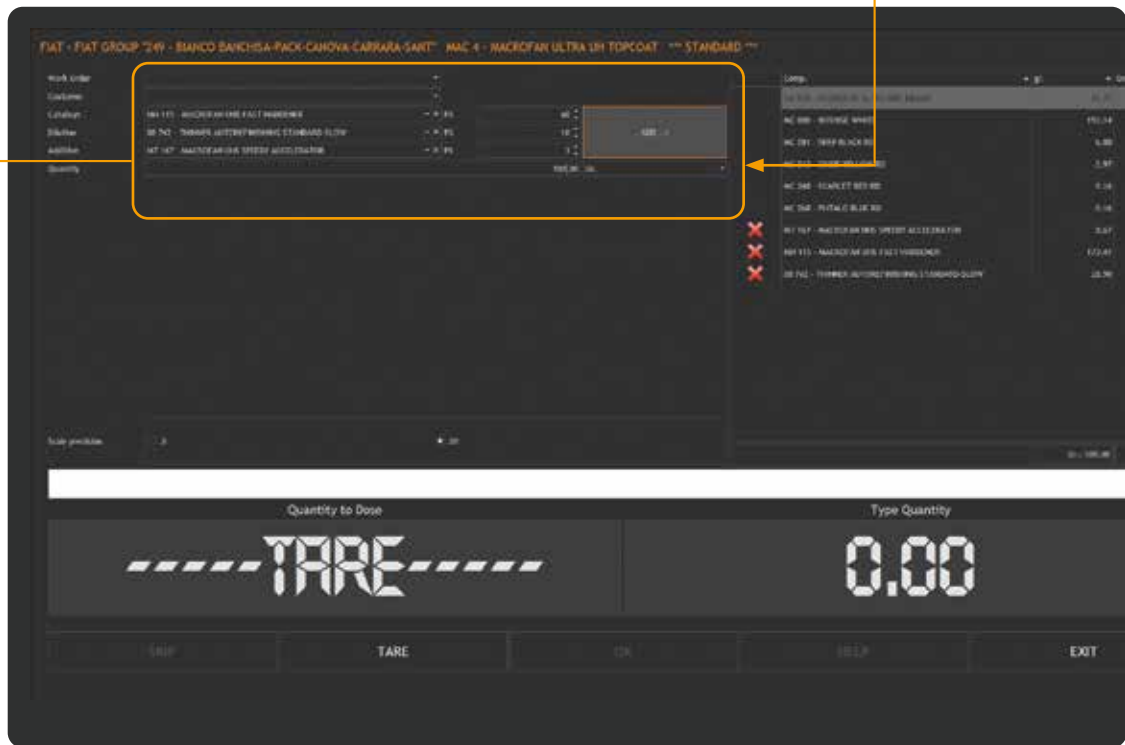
FIAT - FIAT GROUP "249 - BIANCO BANCHISA-PACK-CANOVA-CARRARA-SARIT" MAC 4 - MACROFAN ULTRA 1IH TOPCOAT *** STANDARD ***

Work Order
Customer
Catalyst MH 115 - MACROFAN ONE FAST HARDENER
Diluter DI 742 - THINNER AUTOREFINISHING STANDARD SLOW
Additive MT 167 - MACROFAN DUE SPEEDY ACCELERATOR
Quantity

Comp. gr
AC 000 - ROVANSE WHITE 193.54
AC 281 - DEEP BLACK RD 6.88
AC 340 - SCARLET RED RD 0.16
AC 358 - PHTALO BLUE RD 0.16
MT 167 - MACROFAN DUE SPEEDY ACCELERATOR 3.67
MH 115 - MACROFAN ONE FAST HARDENER 172.41
DI 742 - THINNER AUTOREFINISHING STANDARD SLOW 28.90

Scale precision

Quantity to Dose
-----TARE-----
Type Quantity
0.00

SKIP
TARE
OK
HELP
EXIT